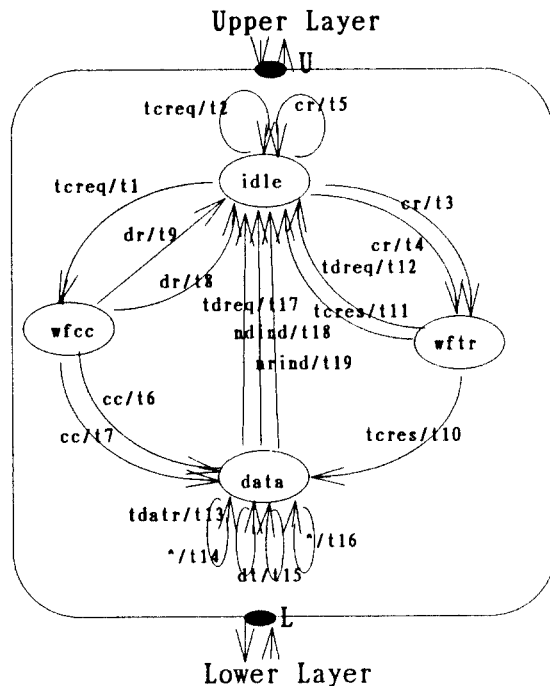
Upper Layer

U

tcreq/t2

cr/t5

tcreq/t1

idle

cr/t3

dr/t9

cr/t4

tdreq/t12

dr/t8

wfcc

tdreq/t17

tcres/t11

ndind/t18

wftr

arind/t19

cc/t6

cc/t7

tcres/t10

data

tdatr/t13

^/t16

^/t14

dt/t15

L

Lower Layer